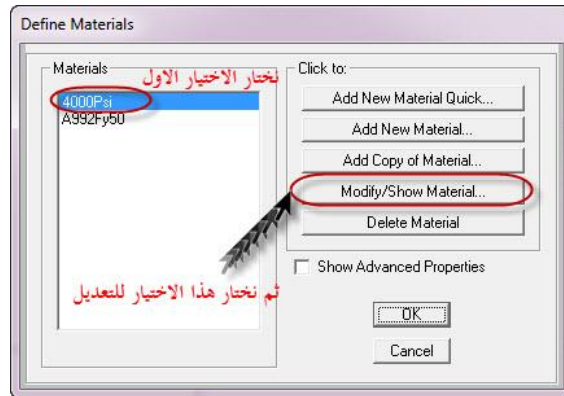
Define Materials

Materials

نختار الاختيار الاول

4000Psi
A992Fy50

Click to:

Add New Material Quick...

Add New Material...

Add Copy of Material...

Modify/Show Material...

Delete Material

Show Advanced Properties

ثم نختار هذا الاختيار للتعديل

OK

Cancel